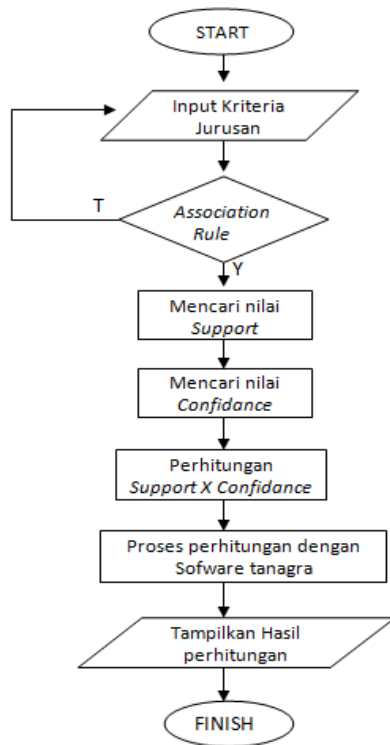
START

Input Kriteria Jurusan

T

Association Rule

Y

Mencari nilai Support

Mencari nilai Confidance

Perhitungan Support X Confidance

Proses perhitungan dengan Sofware tanagra

Tampilkan Hasil perhitungan

FINISH